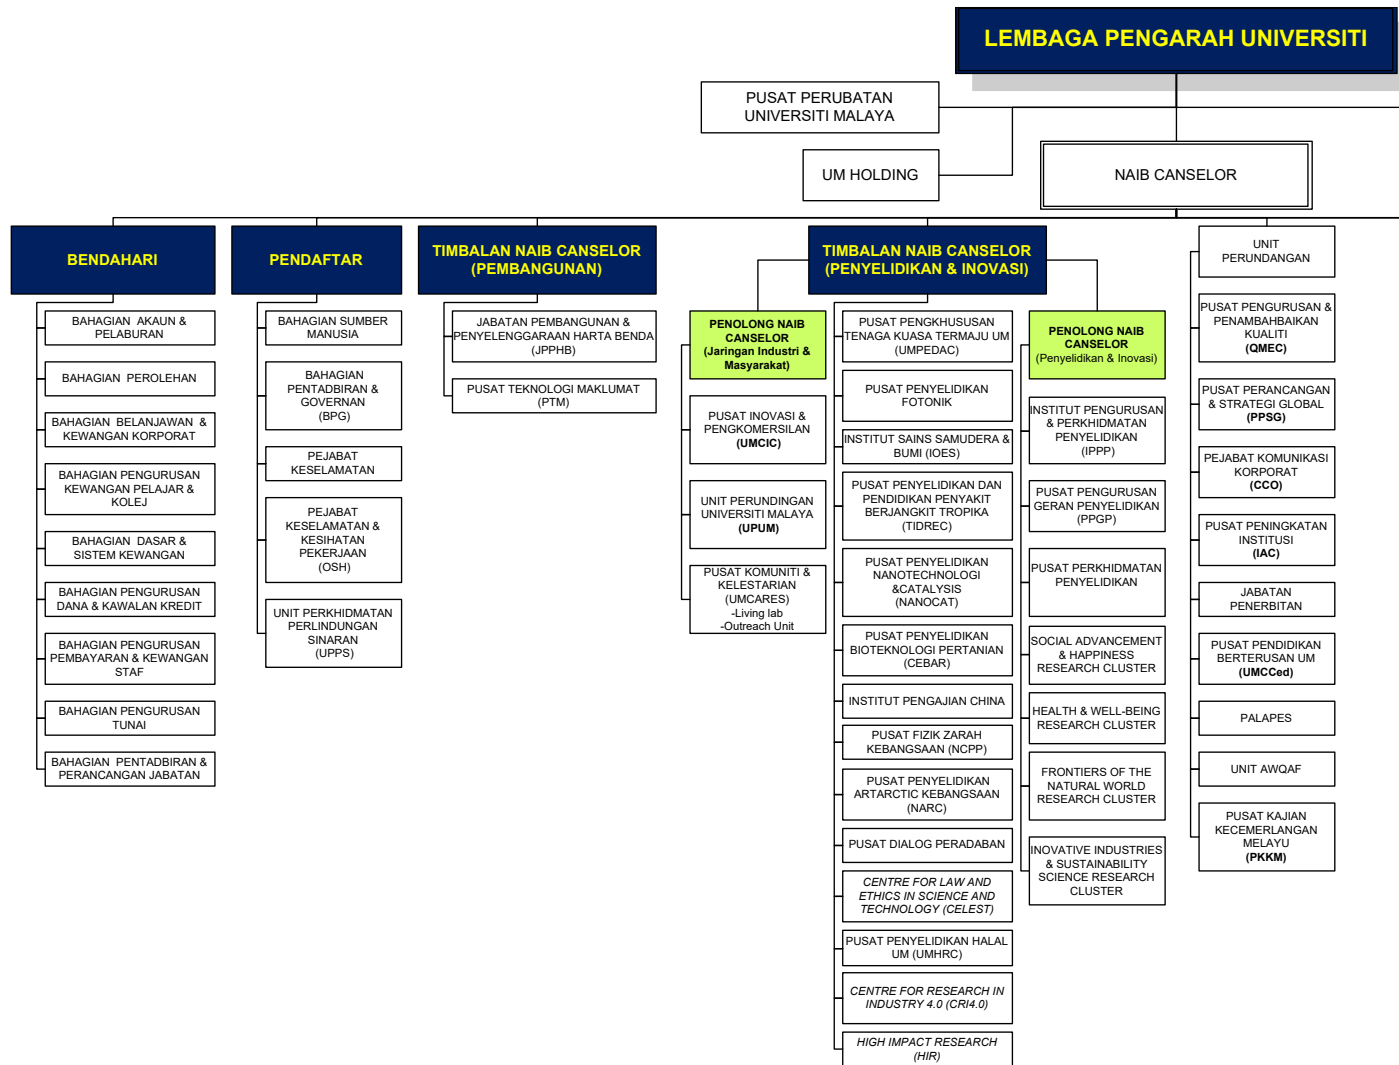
LEMBAGA PENGARAH UNIVERSITI

PUSAT PERUBATAN UNIVERSITI MALAYA

UM HOLDING

NAIB CANSELOR

BENDAHARI

BAHAGIAN AKAUN & PELABURAN

BAHAGIAN PEROLEHAN

BAHAGIAN BELANJAWAN & KEWANGAN KORPORAT

BAHAGIAN PENGURUSAN KEWANGAN PELAJAR & KOLEJ

BAHAGIAN DASAR & SISTEM KEWANGAN

BAHAGIAN PENGURUSAN DANA & KAWALAN KREDIT

BAHAGIAN PENGURUSAN PEMBAYARAN & KEWANGAN STAF

BAHAGIAN PENGURUSAN TUNAI

BAHAGIAN PENTADBIRAN & PERANCANGAN JABATAN

PENDAFTAR

BAHAGIAN SUMBER MANUSIA

BAHAGIAN PENTADBIRAN & GOVERNAN (BPG)

PEJABAT KESELAMATAN

PEJABAT KESELAMATAN & KESIHATAN PEKERJAAN (OSH)

UNIT PERKHIDMATAN PERLINDUNGAN SINARAN (UPPS)

TIMBALAN NAIB CANSELOR (PEMBANGUNAN)

JABATAN PEMBANGUNAN & PENYELENGGARAAN HARTA BENDA (JPPHB)

PUSAT TEKNOLOGI MAKLUMAT (PTM)

TIMBALAN NAIB CANSELOR (PENYELIDIKAN & INOVASI)

PENOLONG NAIB CANSELOR (Jaringan Industri & Masyarakat)

PUSAT INOVASI & PENGKOMERSILAN (UMCIC)

UNIT PERUNDINGAN UNIVERSITI MALAYA (UPUM)

PUSAT KOMUNITI & KELESTARIAN (UMCARES) -Living lab -Outreach Unit

PUSAT PENGKHUSUSAN TENAGA KUASA TERMAJU UM (UMPEDAC)

PUSAT PENYELIDIKAN FOTONIK

INSTITUT SAINS SAMUDERA & BUMI (IOES)

PUSAT PENYELIDIKAN DAN PENDIDIKAN PENYAKIT BERJANGKIT TROPIKA (TIDREC)

PUSAT PENYELIDIKAN NANOTECHNOLOGI &CATALYSIS (NANOCAT)

PUSAT PENYELIDIKAN BIOTEKNOLOGI PERTANIAN (CEBAR)

INSTITUT PENGAJIAN CHINA

PUSAT FIZIK ZARAH KEBANGSAAN (NCPP)

PUSAT PENYELIDIKAN ARTARCTIC KEBANGSAAN (NARC)

PUSAT DIALOG PERADABAN

CENTRE FOR LAW AND ETHICS IN SCIENCE AND TECHNOLOGY (CELEST)

PUSAT PENYELIDIKAN HALAL UM (UMHRC)

CENTRE FOR RESEARCH IN INDUSTRY 4.0 (CRI4.0)

HIGH IMPACT RESEARCH (HIR)

PENOLONG NAIB CANSELOR (Penyelidikan & Inovasi)

INSTITUT PENGURUSAN & PERKHIDMATAN PENYELIDIKAN (IPPP)

PUSAT PENGURUSAN GERAN PENYELIDIKAN (PPGP)

PUSAT PERKHIDMATAN PENYELIDIKAN

SOCIAL ADVANCEMENT & HAPPINESS RESEARCH CLUSTER

HEALTH & WELL-BEING RESEARCH CLUSTER

FRONTIERS OF THE NATURAL WORLD RESEARCH CLUSTER

INOVATIVE INDUSTRIES & SUSTAINABILITY SCIENCE RESEARCH CLUSTER

UNIT PERUNDANGAN

PUSAT PENGURUSAN & PENAMBAHBAIKAN KUALITI (QMEC)

PUSAT PERANCANGAN & STRATEGI GLOBAL (PPSG)

PEJABAT KOMUNIKASI KORPORAT (CCO)

PUSAT PENINGKATAN INSTITUSI (IAC)

JABATAN PENERBITAN

PUSAT PENDIDIKAN BERTERUSAN UM (UMCCed)

PALAPES

UNIT AWQAF

PUSAT KAJIAN KECEMERLANGAN MELAYU (PKKM)